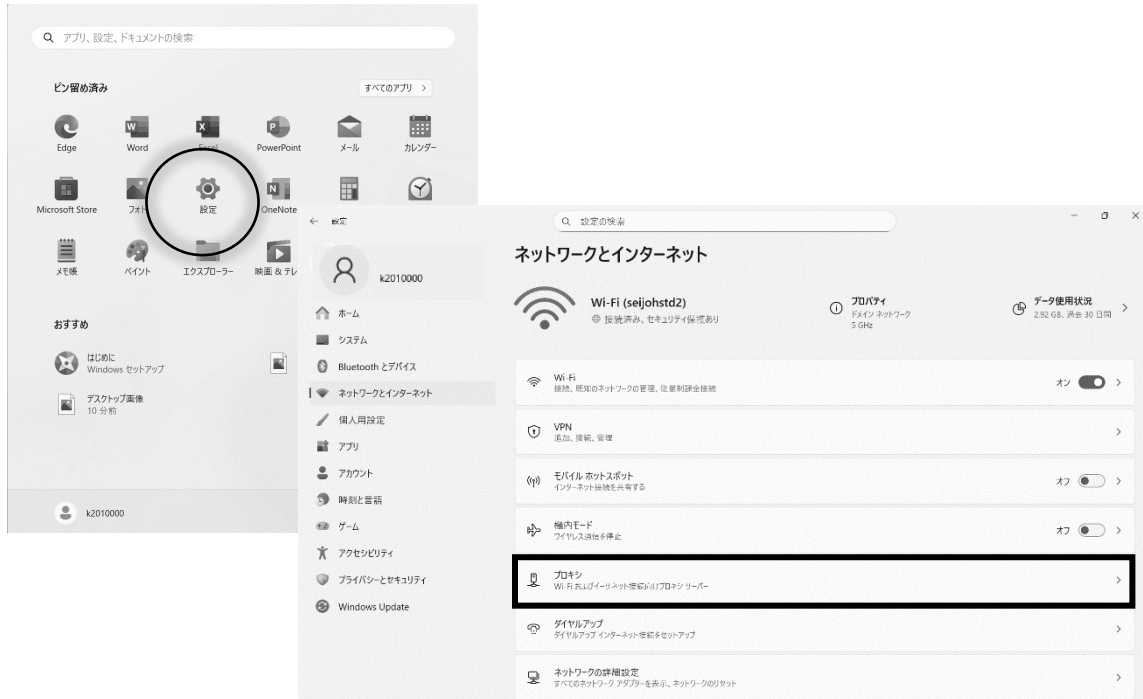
アプリ、設定、ドキュメントの検索

ピン留め済み

すべてのアプリ >

Edge
Word
Excel
PowerPoint
メール
カレンダー

Microsoft Store
フォト
設定
OneNote

メモ帳
ペイント
エクスプローラー
映画 & テレ

おすすめ

はじめに
Windows セットアップ

デスクトップ画像
10 分前

k2010000

← 設定

設定の検索

k2010000

ホーム
システム
Bluetooth とデバイス
ネットワークとインターネット
個人用設定
アプリ
アカウント
時刻と言語
ゲーム
アクセシビリティ
プライバシーとセキュリティ
Windows Update

ネットワークとインターネット

Wi-Fi (seijohstd2)
接続済み、セキュリティ保護あり

プロパティ
ドメイン ネットワーク
5 GHz

データ使用状況
2.92 GB、過去 30 日間 >

Wi-Fi
接続、既知のネットワークの管理、従量制課金接続
オン >

VPN
追加、接続、管理
>

モバイル ホットスポット
インターネット接続を共有する
オフ >

機内モード
ワイヤレス通信を停止
オフ >

プロキシ
Wi-Fi およびイーサネット接続のプロキシ サーバー
>

ダイヤルアップ
ダイヤルアップ インターネット接続をセットアップ
>

ネットワークの詳細設定
すべてのネットワーク アダプターを表示、ネットワークのリセット
>